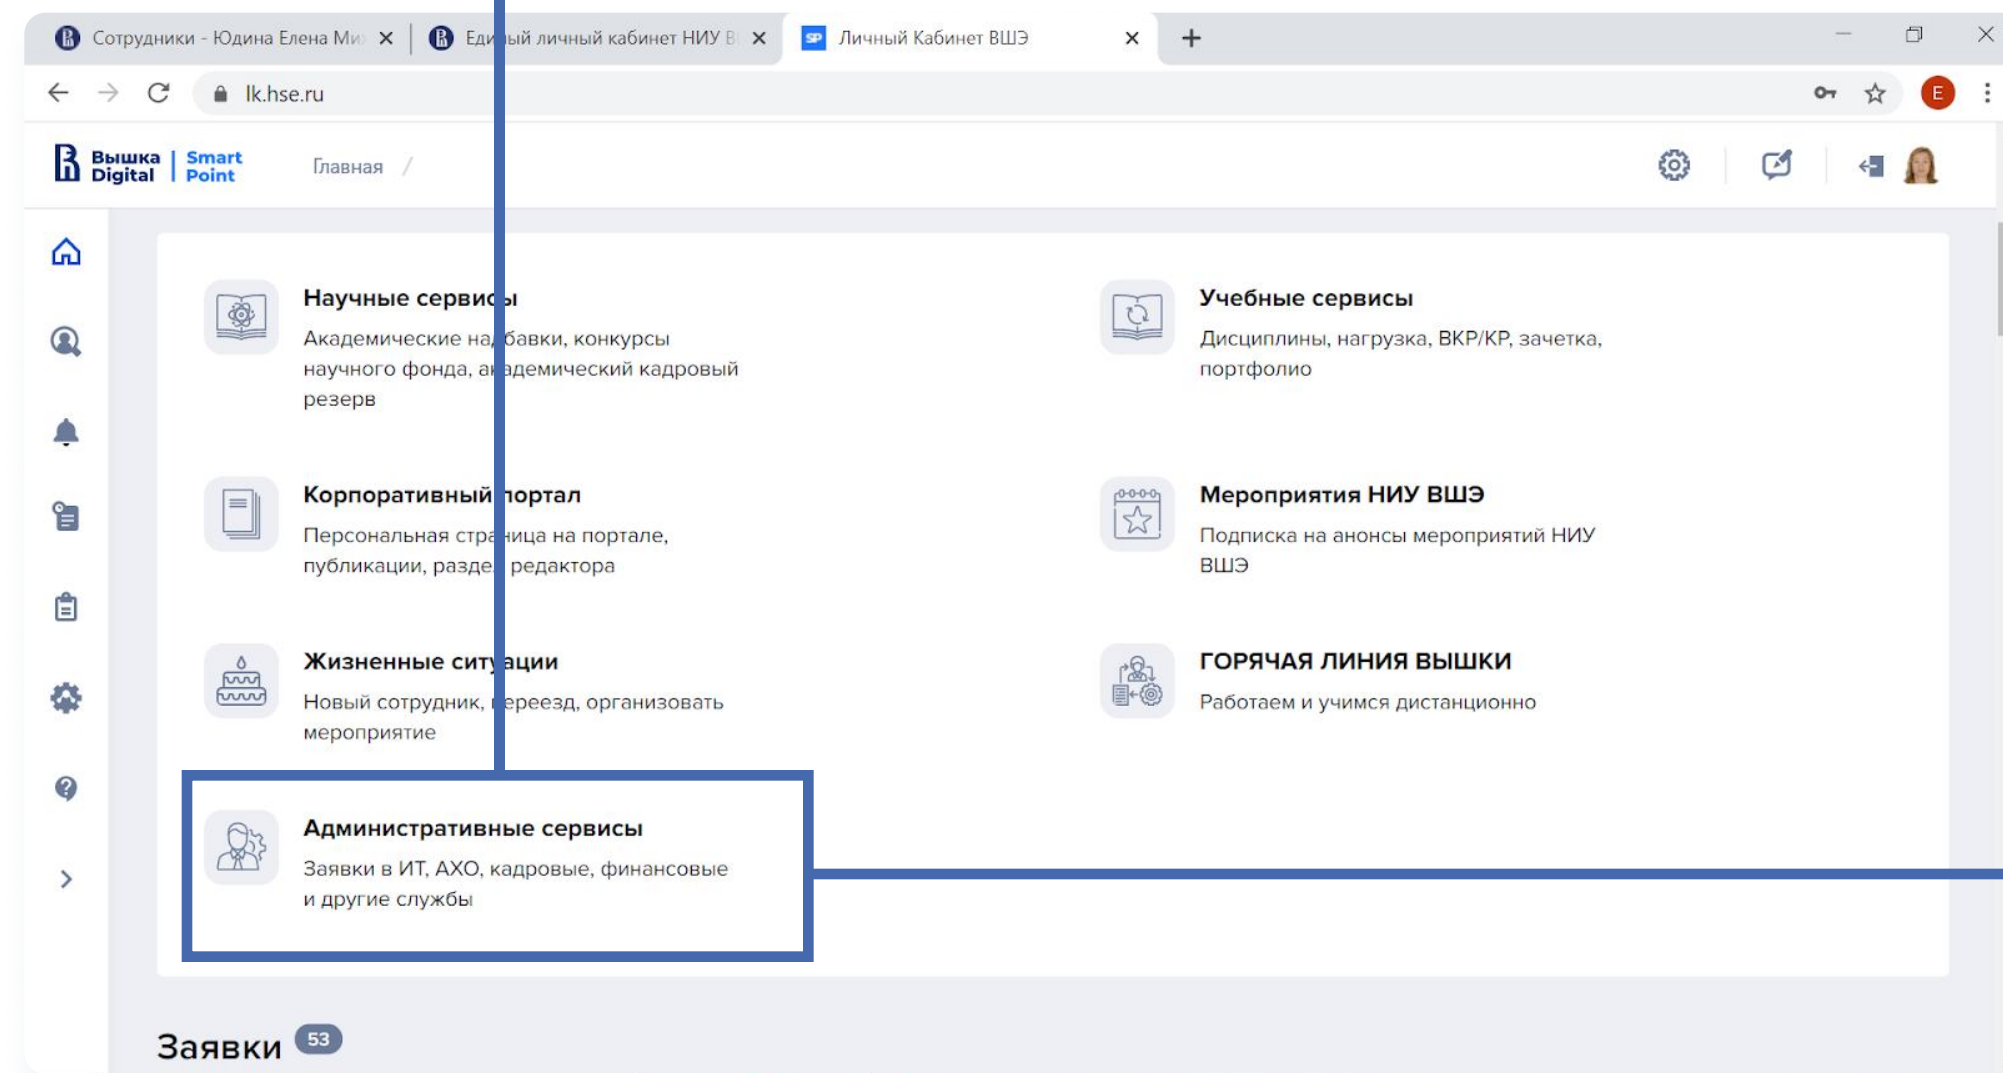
Сотрудники - Юдина Елена Ми ×
Ед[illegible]ый личный кабинет НИУ В ×
Личный Кабинет ВШЭ ×
+

lk.hse.ru

E

Вышка Digital | Smart Point
Главная /

Научные серви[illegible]ы
Академические на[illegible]бавки, конкурсы научного фонда, а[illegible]адемический кадровый резерв

Учебные сервисы
Дисциплины, нагрузка, ВКР/КР, зачетка, портфолио

Корпоративный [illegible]ортал
Персональная стра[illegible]ица на портале, публикации, разде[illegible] редактора

Мероприятия НИУ ВШЭ
Подписка на анонсы мероприятий НИУ ВШЭ

Жизненные сит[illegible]ации
Новый сотрудник, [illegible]ереезд, организовать мероприятие

ГОРЯЧАЯ ЛИНИЯ ВЫШКИ
Работаем и учимся дистанционно

Административные сервисы
Заявки в ИТ, АХО, кадровые, финансовые и другие службы

Заявки 53